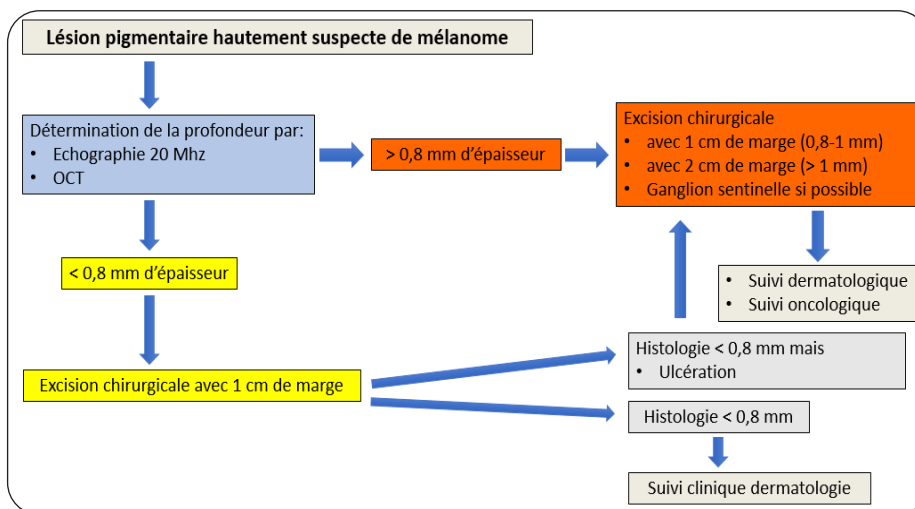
Lésion pigmentaire hautement suspecte de mélanome

Détermination de la profondeur par:
• Echographie 20 Mhz
• OCT

> 0,8 mm d'épaisseur

Excision chirurgicale
• avec 1 cm de marge (0,8-1 mm)
• avec 2 cm de marge (> 1 mm)
• Ganglion sentinelle si possible

< 0,8 mm d'épaisseur

• Suivi dermatologique
• Suivi oncologique

Histologie < 0,8 mm mais
• Ulcération

Excision chirurgicale avec 1 cm de marge

Histologie < 0,8 mm

Suivi clinique dermatologie